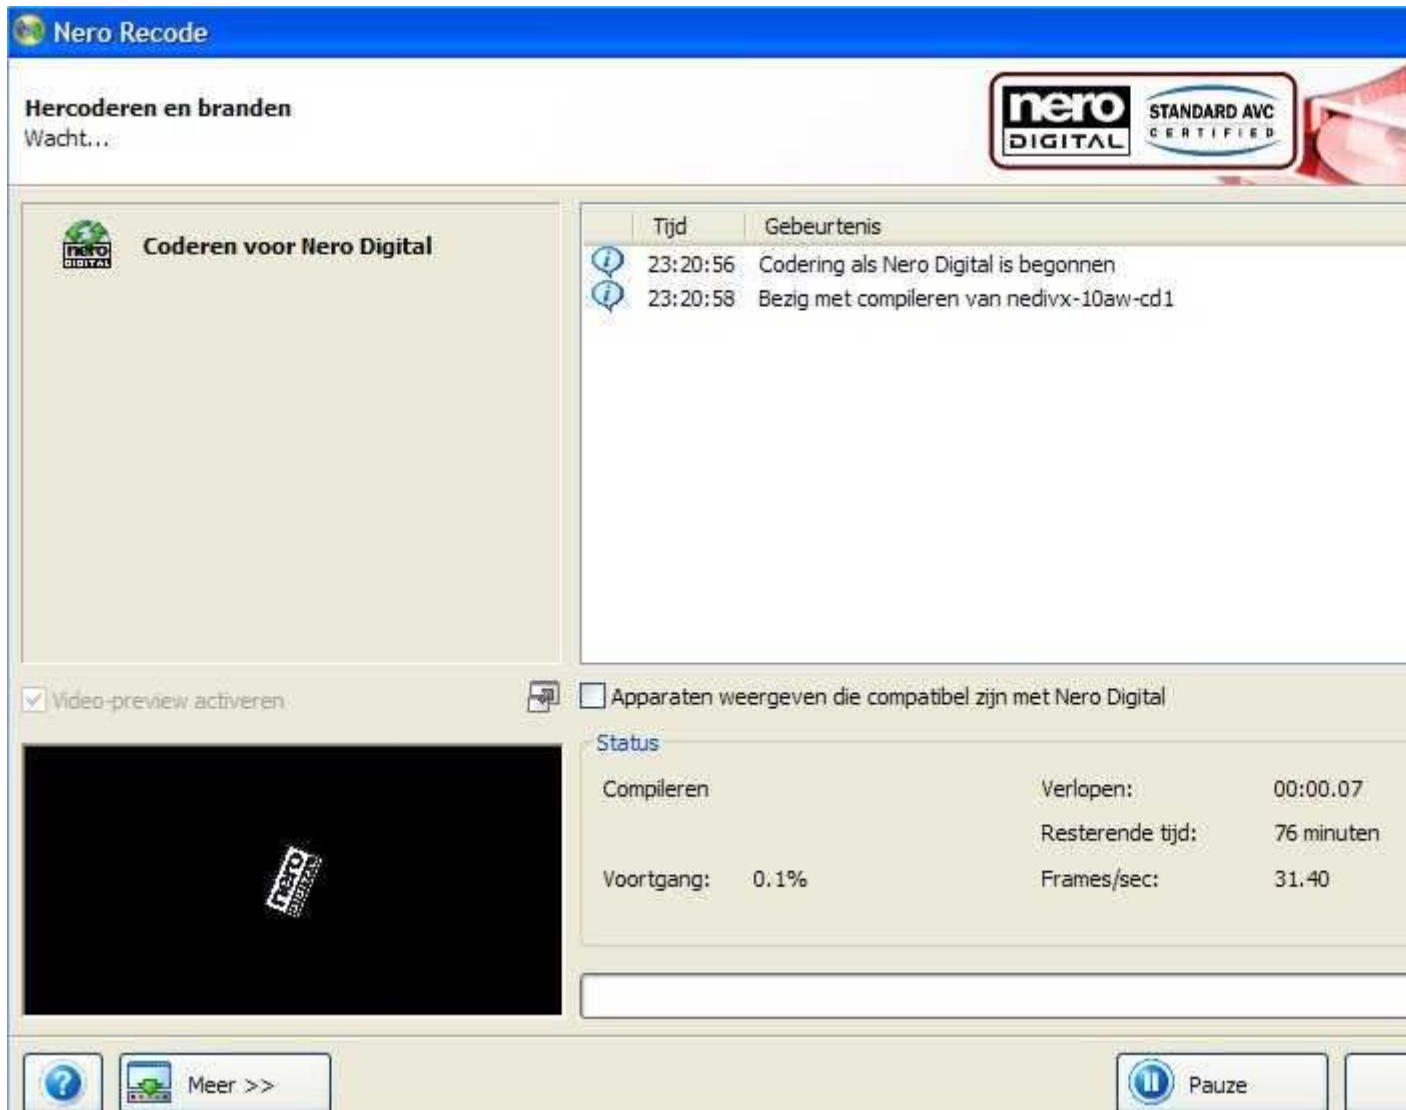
Nero Recode

Hercoderen en branden
Wacht...

nero DIGITAL
STANDARD AVC CERTIFIED

nero DIGITAL
Coderen voor Nero Digital

| | Tijd | Gebeurtenis |
|---|---|---|
| i | 23:20:56 | Codering als Nero Digital is begonnen |
| i | 23:20:58 | Bezig met compileren van nedivx-10aw-cd1 |

Video-preview activeren

Apparaten weergeven die compatibel zijn met Nero Digital

Status
Compileren
Verlopen: 00:00.07
Resterende tijd: 76 minuten
Voortgang: 0.1%
Frames/sec: 31.40

nero DIGITAL

Meer >>
Pauze